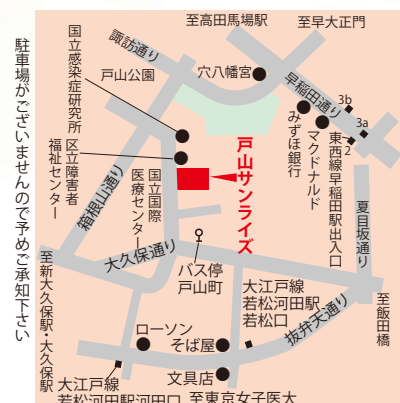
駐車場がございませんので予めご承知下さい

至高田馬場駅
至早大正門
諏訪通り
国立感染症研究所
戸山公園
穴八幡宮
早稲田通り
3b
3a
2
みずほ銀行
マクドナルド
東西線早稲田駅出入口
区立障害者福祉センター
国立国際医療センター
戸山サンライズ
箱根山通り
夏目坂通り
大久保通り
バス停戸山町
至新大久保駅・大久保駅
大江戸線若松河田駅若松口
至飯田橋
抜弁天通り
ローソン
そば屋
文具店
大江戸線若松河田駅河田口
至東京女子医大